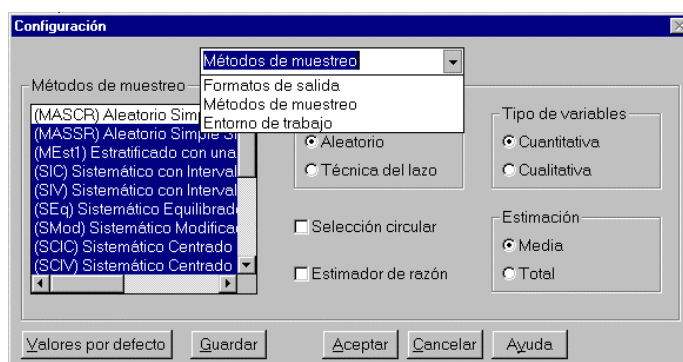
Configuración

Métodos de muestreo
Formatos de salida
Métodos de muestreo
Entorno de trabajo

Métodos de muestreo
(MASCR) Aleatorio Simp
(MASSR) Aleatorio Simple Si
(MEst1) Estratificado con una
(SIC) Sistemático con Interval
(SIV) Sistemático con Interval
(SEq) Sistemático Equilibrado
(SMod) Sistemático Modifica
(SCIC) Sistemático Centrado
(SCIV) Sistemático Centrado

Aleatorio
Técnica del lazo

Tipo de variables
Cuantitativa
Cualitativa

Selección circular

Estimación
Media
Total

Estimador de razón

Valores por defecto
Guardar
Aceptar
Cancelar
Ayuda